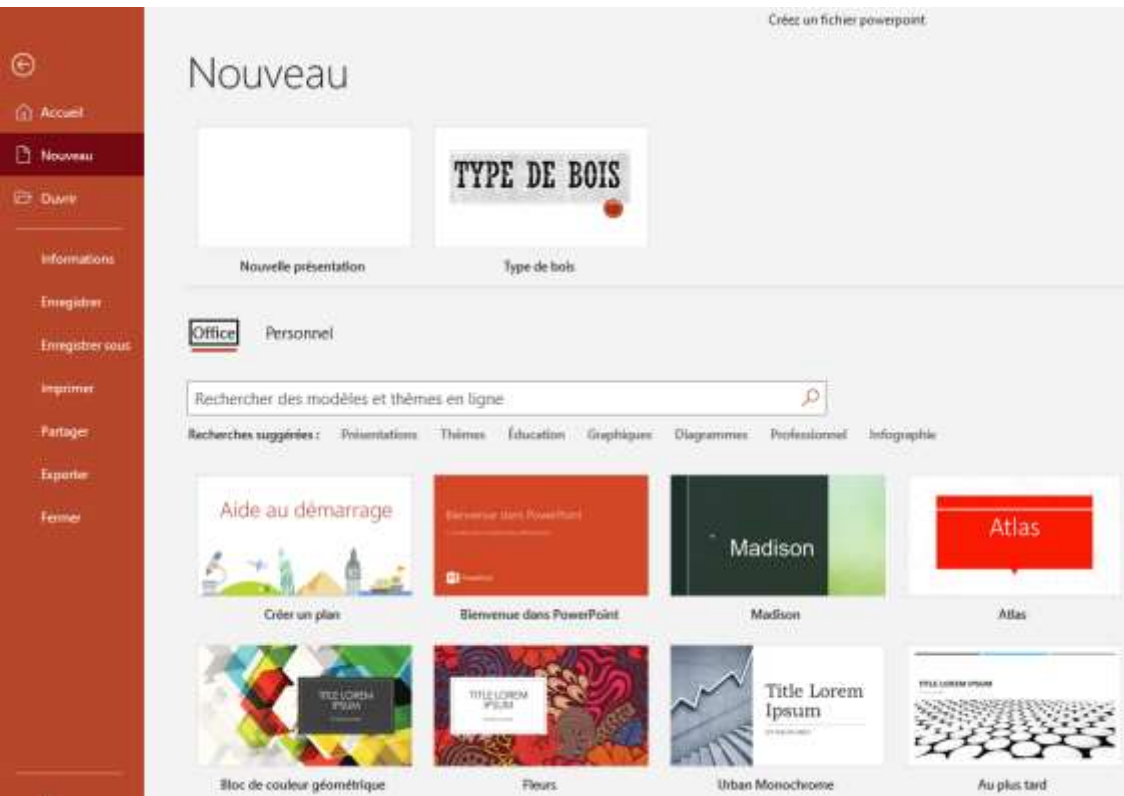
Créez un fichier powerpoint

Accueil
Nouveau
Ouvrir
Informations
Enregistrer
Enregistrer sous
Imprimer
Partager
Exporter
Fermer

Nouveau

Nouvelle présentation

TYPE DE BOIS
Type de bois

Office Personnel

Rechercher des modèles et thèmes en ligne

Recherches suggérées : Présentations Thèmes Éducation Graphiques Diagrammes Professionnel Infographie

Aide au démarrage
Créer un plan

Bienvenue dans PowerPoint
Bienvenue dans PowerPoint

Madison
Madison

Atlas
Atlas

TITLE LOREM IPSUM
Bloc de couleur géométrique

TITLE LOREM IPSUM
Fleurs

Title Lorem Ipsum
Urban Monochrome

TITLE LOREM IPSUM
Au plus tard